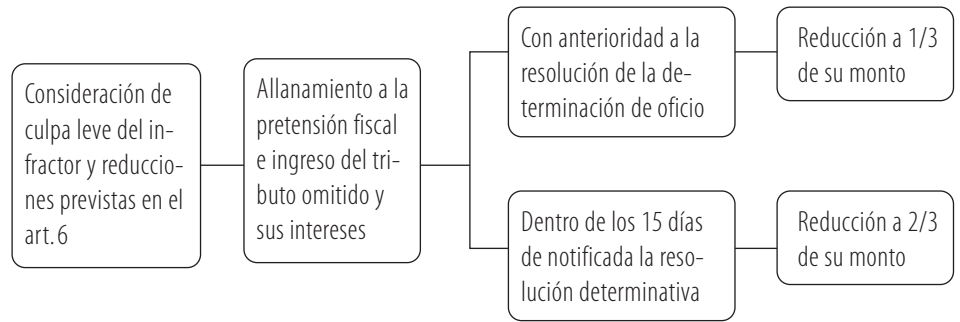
Consideración de culpa leve del infractor y reducciones previstas en el art.6

Allanamiento a la pretensión fiscal e ingreso del tributo omitido y sus intereses

Con anterioridad a la resolución de la determinación de oficio

Reducción a 1/3 de su monto

Dentro de los 15 días de notificada la resolución determinativa

Reducción a 2/3 de su monto